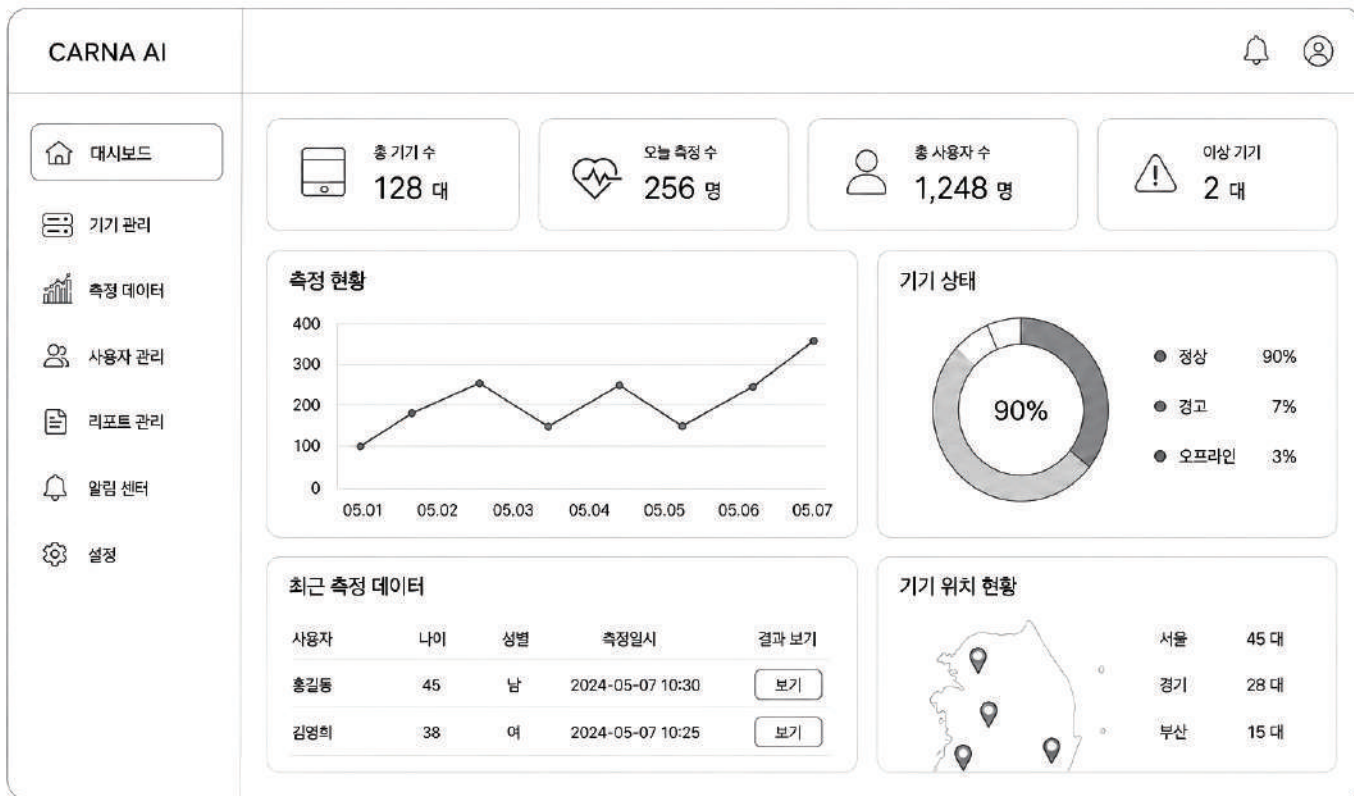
CARNA AI

대시보드
기기 관리
측정 데이터
사용자 관리
리포트 관리
알림 센터
설정

총 기기 수
128 대

오늘 측정 수
256 명

총 사용자 수
1,248 명

이상 기기
2 대

측정 현황
400
300
200
100
0
05.01 05.02 05.03 05.04 05.05 05.06 05.07

기기 상태
90%
정상 90%
경고 7%
오프라인 3%

최근 측정 데이터

| 사용자 | 나이 | 성별 | 측정일시 | 결과 보기 |
|---|---|---|---|---|
| 홍길동 | 45 | 남 | 2024-05-07 10:30 | 보기 |
| 김영희 | 38 | 여 | 2024-05-07 10:25 | 보기 |

기기 위치 현황
서울 45 대
경기 28 대
부산 15 대